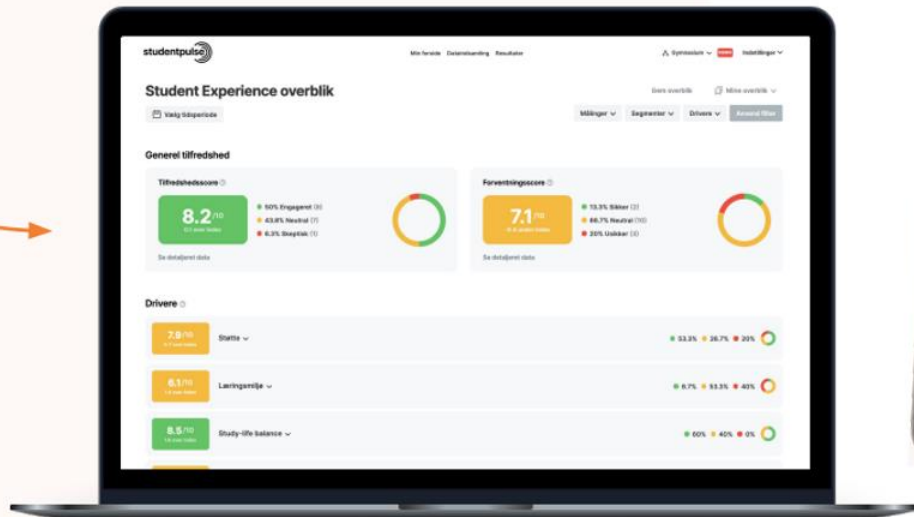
studentpulse

Min forside Dataindsamling Resultater

Gymnasium Indstillinger

Student Experience overblik

Gem overblik Mine overblik

Vælg tidsperiode

Målinger Segmenter Drivers Anvend filter

Generel tilfredshed

Tilfredshedsscore

8.2/10

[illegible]

50% Engageret (8)

43.8% Neutral (7)

6.3% Skeptisk (1)

Se detaljeret data

Forventningsscore

7.1/10

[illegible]

13.3% Sikker (2)

66.7% Neutral (10)

20% Usikker (3)

Se detaljeret data

Drivere

7.9/10

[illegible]

Støtte

53.3% 26.7% 20%

6.1/10

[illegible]

Læringsmiljø

6.7% 53.3% 40%

8.5/10

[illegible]

Study-life balance

60% 40% 0%